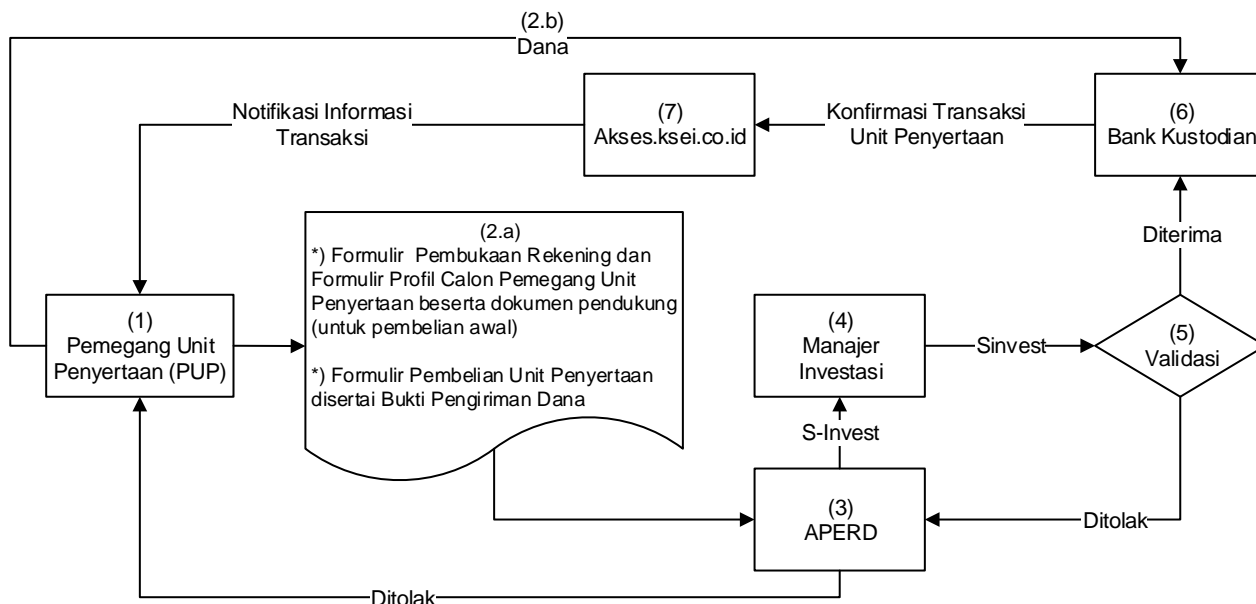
(2.b)
Dana

Notifikasi Informasi Transaksi

(7)
Akses.ksei.co.id

Konfirmasi Transaksi Unit Penyertaan

(6)
Bank Kustodian

(2.a)
*) Formulir Pembukaan Rekening dan Formulir Profil Calon Pemegang Unit Penyertaan beserta dokumen pendukung (untuk pembelian awal)

*) Formulir Pembelian Unit Penyertaan disertai Bukti Pengiriman Dana

Diterima

(1)
Pemegang Unit Penyertaan (PUP)

(4)
Manajer Investasi

Sinvest

(5)
Validasi

S-Invest

(3)
APERD

Ditolak

Ditolak